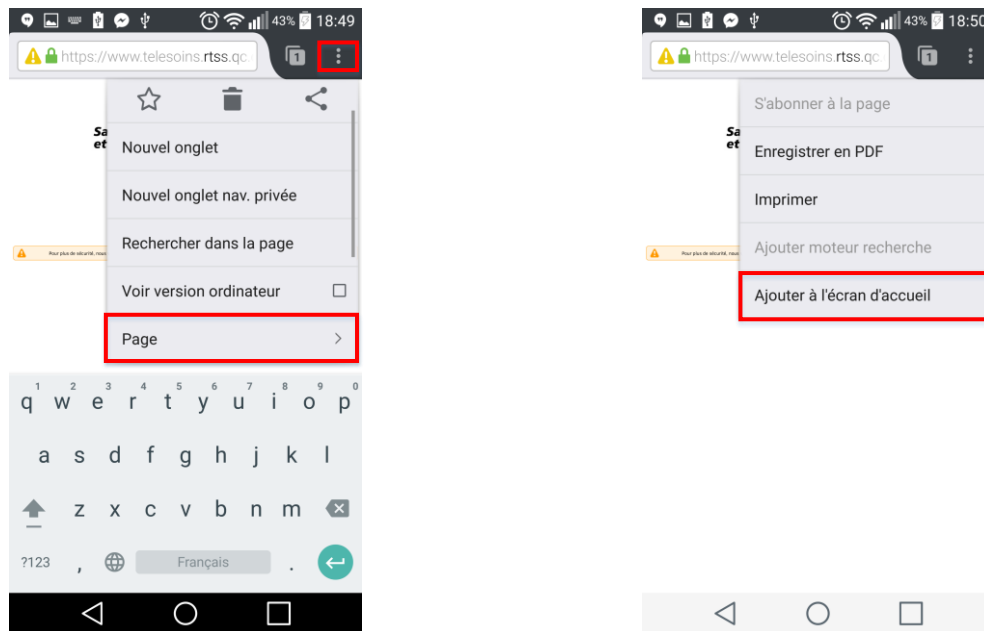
43% 18:49

https://www.telesoins.rtss.qc

Sa
et

Nouvel onglet

Nouvel onglet nav. privée

Rechercher dans la page

Voir version ordinateur

Page

Pour plus de sécurité, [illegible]

1 2 3 4 5 6 7 8 9 0
q w e r t y u i o p
a s d f g h j k l
z x c v b n m
?123 , Français .

43% 18:50

https://www.telesoins.rtss.qc

Sa
et

S'abonner à la page

Enregistrer en PDF

Imprimer

Ajouter moteur recherche

Ajouter à l'écran d'accueil

Pour plus de sécurité, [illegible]